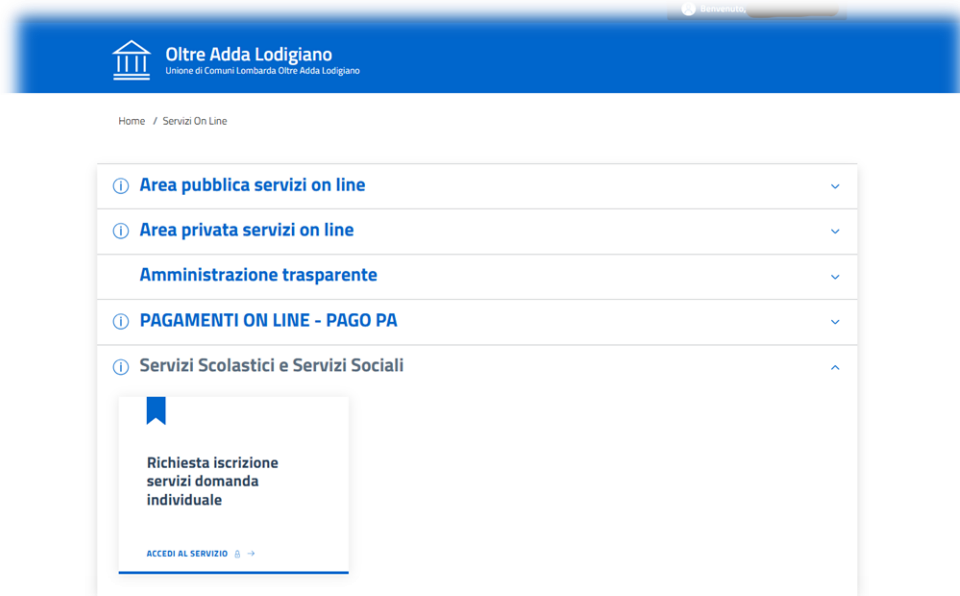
Benvenuto, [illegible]

Oltre Adda Lodigiano
Unione di Comuni Lombarda Oltre Adda Lodigiano

Home / Servizi On Line

Area pubblica servizi on line

Area privata servizi on line

Amministrazione trasparente

PAGAMENTI ON LINE - PAGO PA

Servizi Scolastici e Servizi Sociali

Richiesta iscrizione servizi domanda individuale

ACCEDI AL SERVIZIO